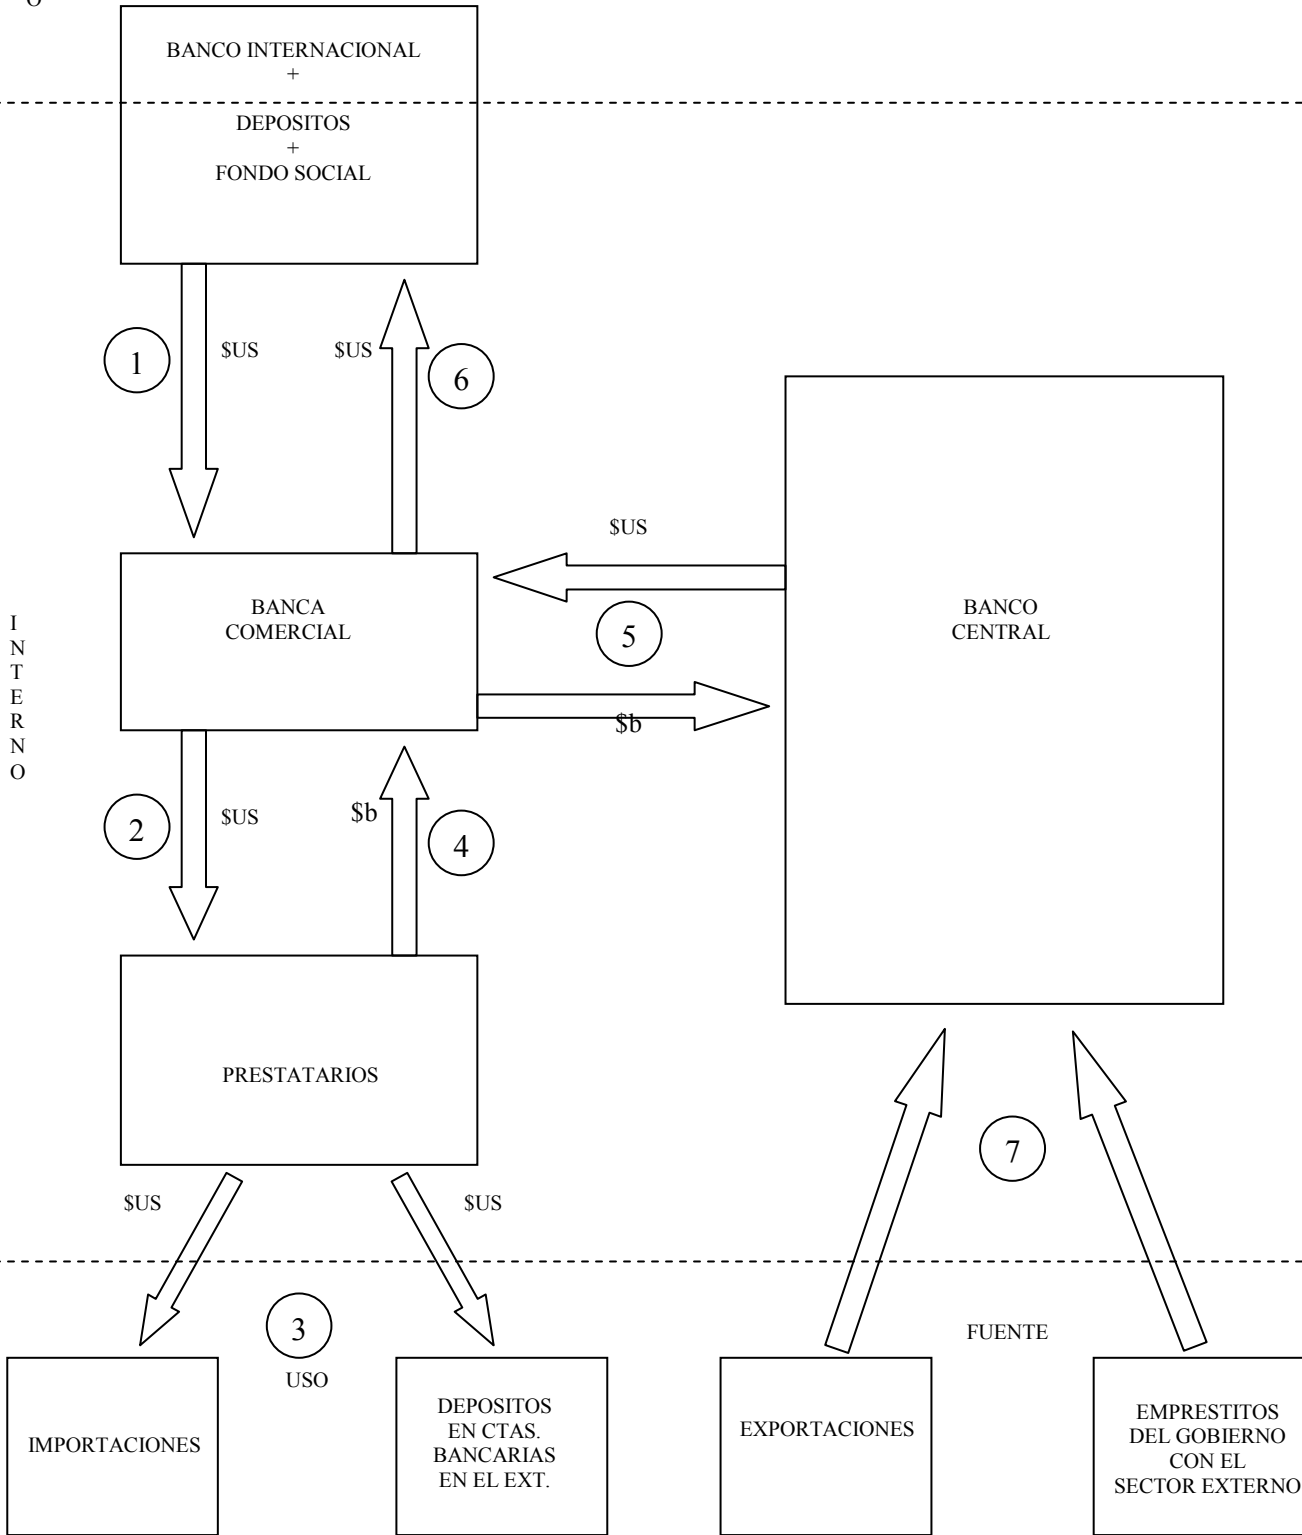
O

BANCO INTERNACIONAL
+
DEPOSITOS
+
FONDO SOCIAL

1
\$US

\$US
6

BANCA COMERCIAL

\$US
5

BANCO CENTRAL

\$b

I
N
T
E
R
N
O

2
\$US

\$b
4

PRESTATARIOS

\$US

\$US

7

3
USO

FUENTE

IMPORTACIONES

DEPOSITOS EN CTAS. BANCARIAS EN EL EXT.

EXPORTACIONES

EMPRESTITOS DEL GOBIERNO CON EL SECTOR EXTERNO